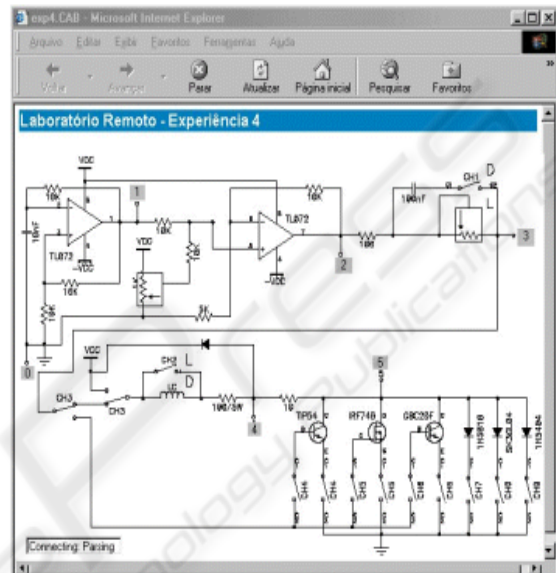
exp4.CAB - Microsoft Internet Explorer

Arquivo Editar Exibir Favoritos Ferramentas Ajuda

Voltar Avançar Parar Atualizar Página inicial Pesquisar Favoritos

Laboratório Remoto - Experiência 4

VDC
10K
1
10K
TL072
10nF
TL072
-VDC
10K
VDC
10K
10K
2
-VDC
100nF
CH1
D
L
10K
3
5K
0
VDC
CH2
L
D
LC
CH3
CH3
10Ω/5W
1Ω
4
5
TIP54
IRF740
BC20F
1N5818
SK30J.04
1N4004
CH4
CH4
CH5
CH5
CH6
CH6
CH7
CH8
CH9

Connecting: Parsing